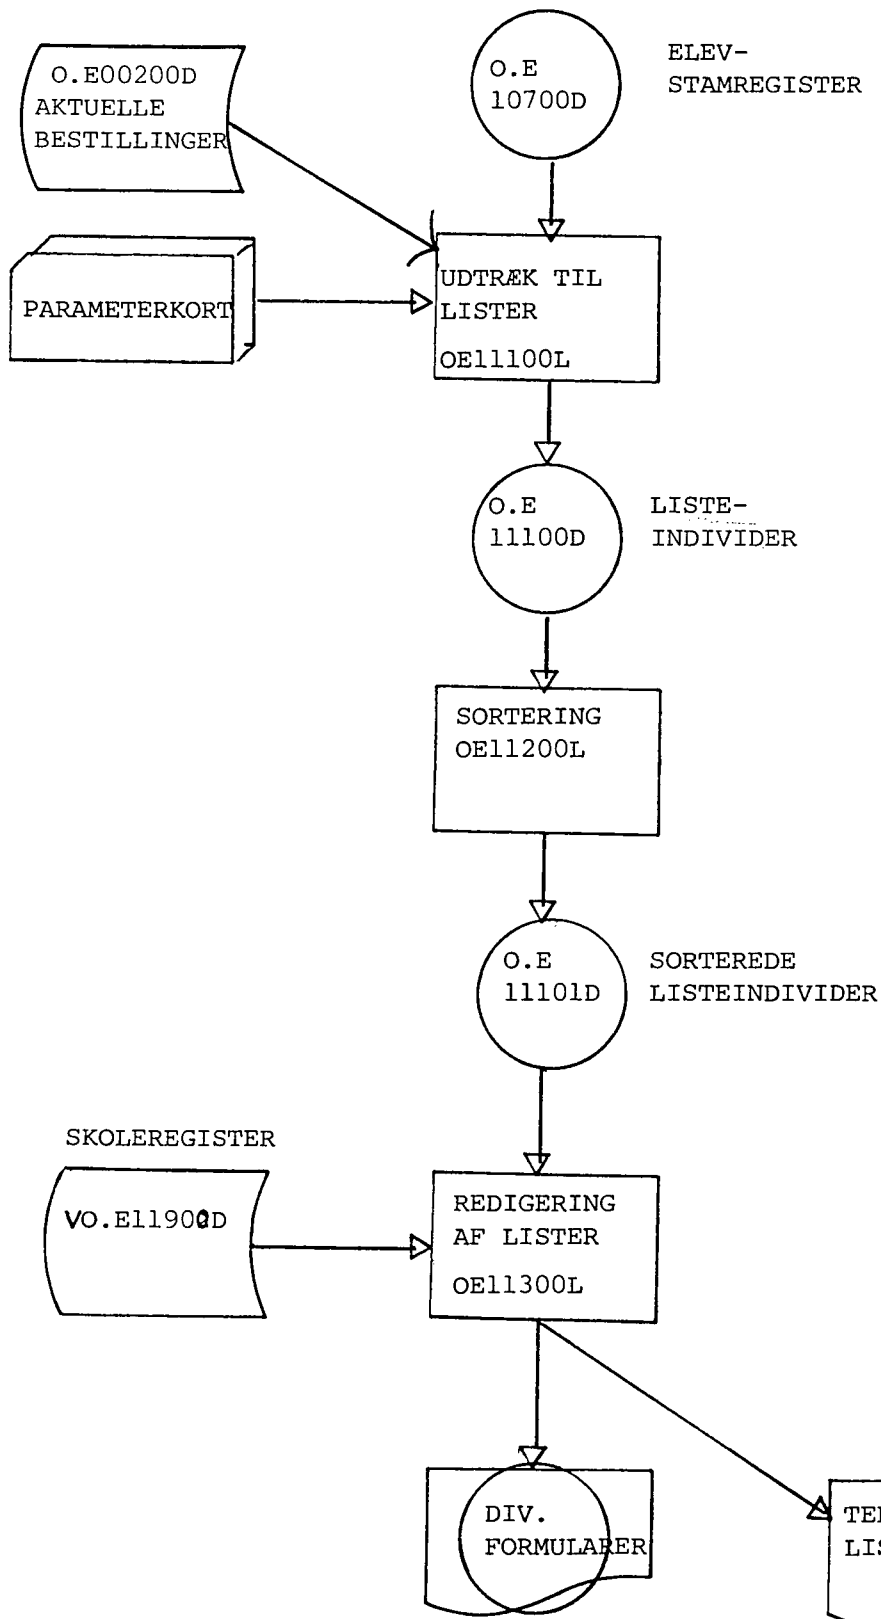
O.E00200D
AKTUELLE
BESTILLINGER

O.E
10700D

ELEV-
STAMREGISTER

PARAMETERKORT

UDTRÆK TIL
LISTER
OE11100L

O.E
11100D

LISTE-
INDIVIDER

SORTERING
OE11200L

O.E
11101D

SORTEREDE
LISTEINDIVIDER

SKOLEREGISTER

VO.E11900D

REDIGERING
AF LISTER
OE11300L

DIV.
FORMULARER

TE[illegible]
LI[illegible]